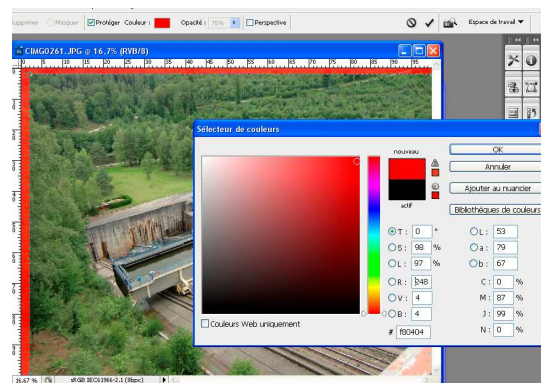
upprimer Masquer Protéger Couleur : Opacité : 75% Perspective

Espace de travail ▼

CIMG0261.JPG @ 16,7% (RVB/8)

Sélecteur de couleurs

nouveau

actif

OK

Annuler

Ajouter au nuancier

Bibliothèques de couleurs

T : 0 °
S : 98 %
L : 97 %
R : 248
V : 4
B : 4

L : 53
a : 79
b : 67
C : 0 %
M : 87 %
J : 99 %
N : 0 %

Couleurs Web uniquement

# f80404

16,67 % sRGB IEC61966-2.1 (8bpc)